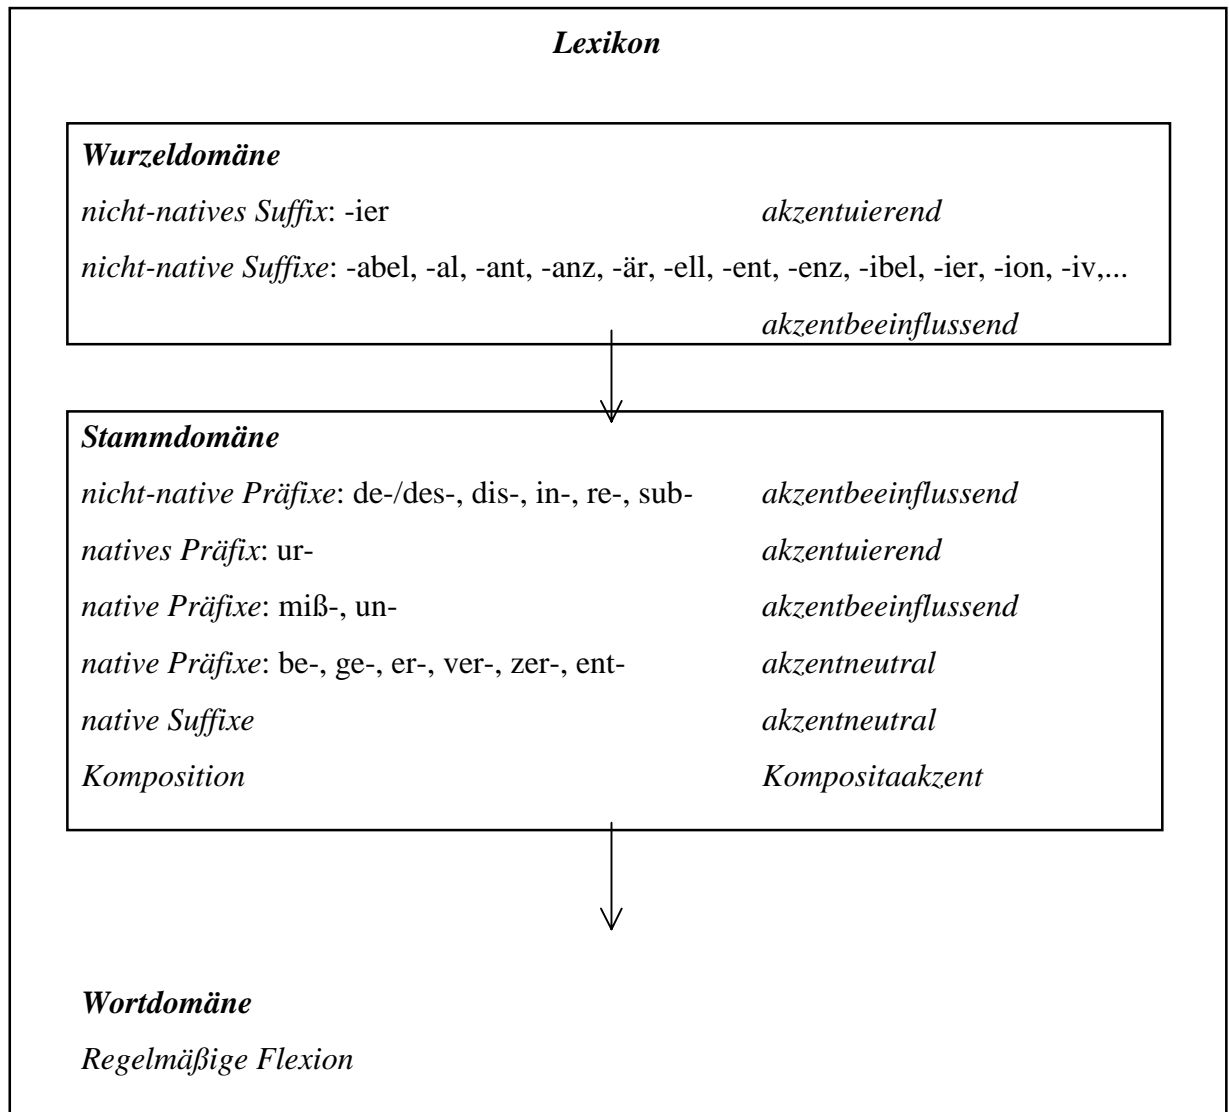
Lexikon

Wurzeldomäne

nicht-natives Suffix: -ier akzentuierend

nicht-native Suffixe: -abel, -al, -ant, -anz, -är, -ell, -ent, -enz, -ibel, -ier, -ion, -iv,...

akzentbeeinflussend

Stammdomäne

nicht-native Präfixe: de-/des-, dis-, in-, re-, sub- akzentbeeinflussend

natives Präfix: ur- akzentuierend

native Präfixe: miß-, un- akzentbeeinflussend

native Präfixe: be-, ge-, er-, ver-, zer-, ent- akzentneutral

native Suffixe akzentneutral

Komposition Kompositaakzent

Wortdomäne

Regelmäßige Flexion